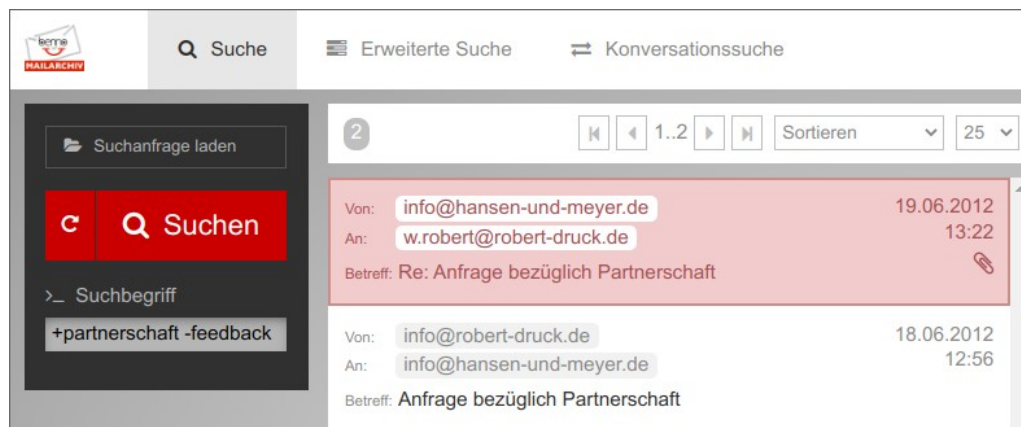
benno MAILARCHIV

Suche

Erweiterte Suche

Konversationssuche

Suchanfrage laden

Suchen

>_ Suchbegriff

+partnerschaft -feedback

2

1..2

Sortieren

25

Von: info@hansen-und-meyer.de

An: w.robert@robert-druck.de

Betreff: Re: Anfrage bezüglich Partnerschaft

19.06.2012
13:22

Von: info@robert-druck.de

An: info@hansen-und-meyer.de

Betreff: Anfrage bezüglich Partnerschaft

18.06.2012
12:56